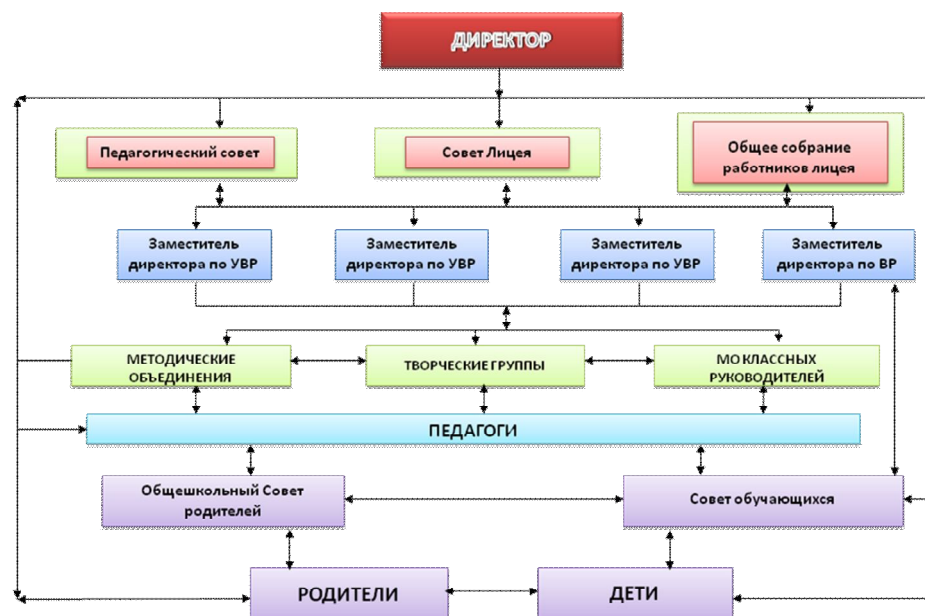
ДИРЕКТОР

Педагогический совет

Совет Лицея

Общее собрание работников лицея

Заместитель директора по УВР

Заместитель директора по УВР

Заместитель директора по УВР

Заместитель директора по ВР

МЕТОДИЧЕСКИЕ ОБЪЕДИНЕНИЯ

ТВОРЧЕСКИЕ ГРУППЫ

МО КЛАССНЫХ РУКОВОДИТЕЛЕЙ

ПЕДАГОГИ

Общешкольный Совет родителей

Совет обучающихся

РОДИТЕЛИ

ДЕТИ